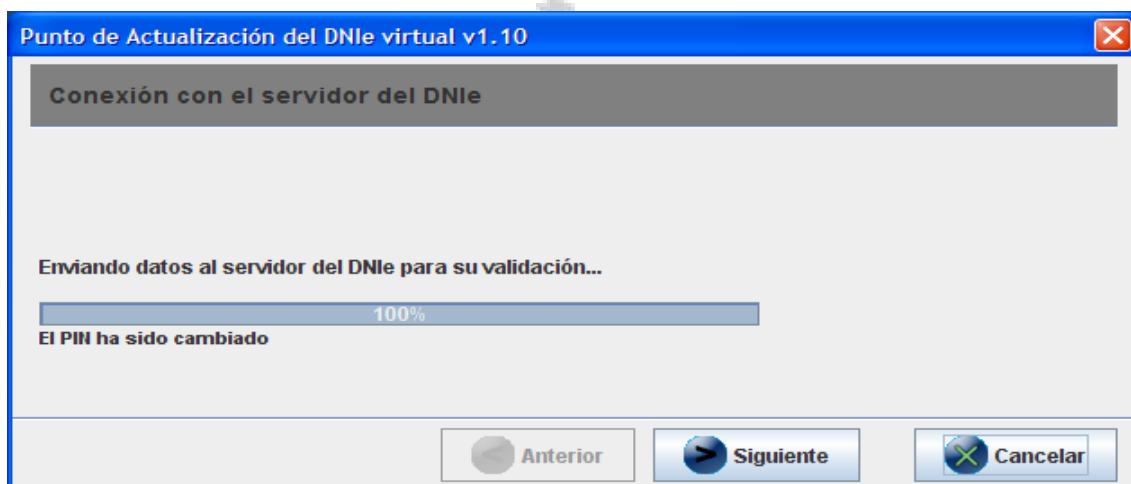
Punto de Actualización del DNIe virtual v1.10

Conexión con el servidor del DNIe

Enviando datos al servidor del DNIe para su validación...

100%

El PIN ha sido cambiado

Anterior

Siguiente

Cancelar